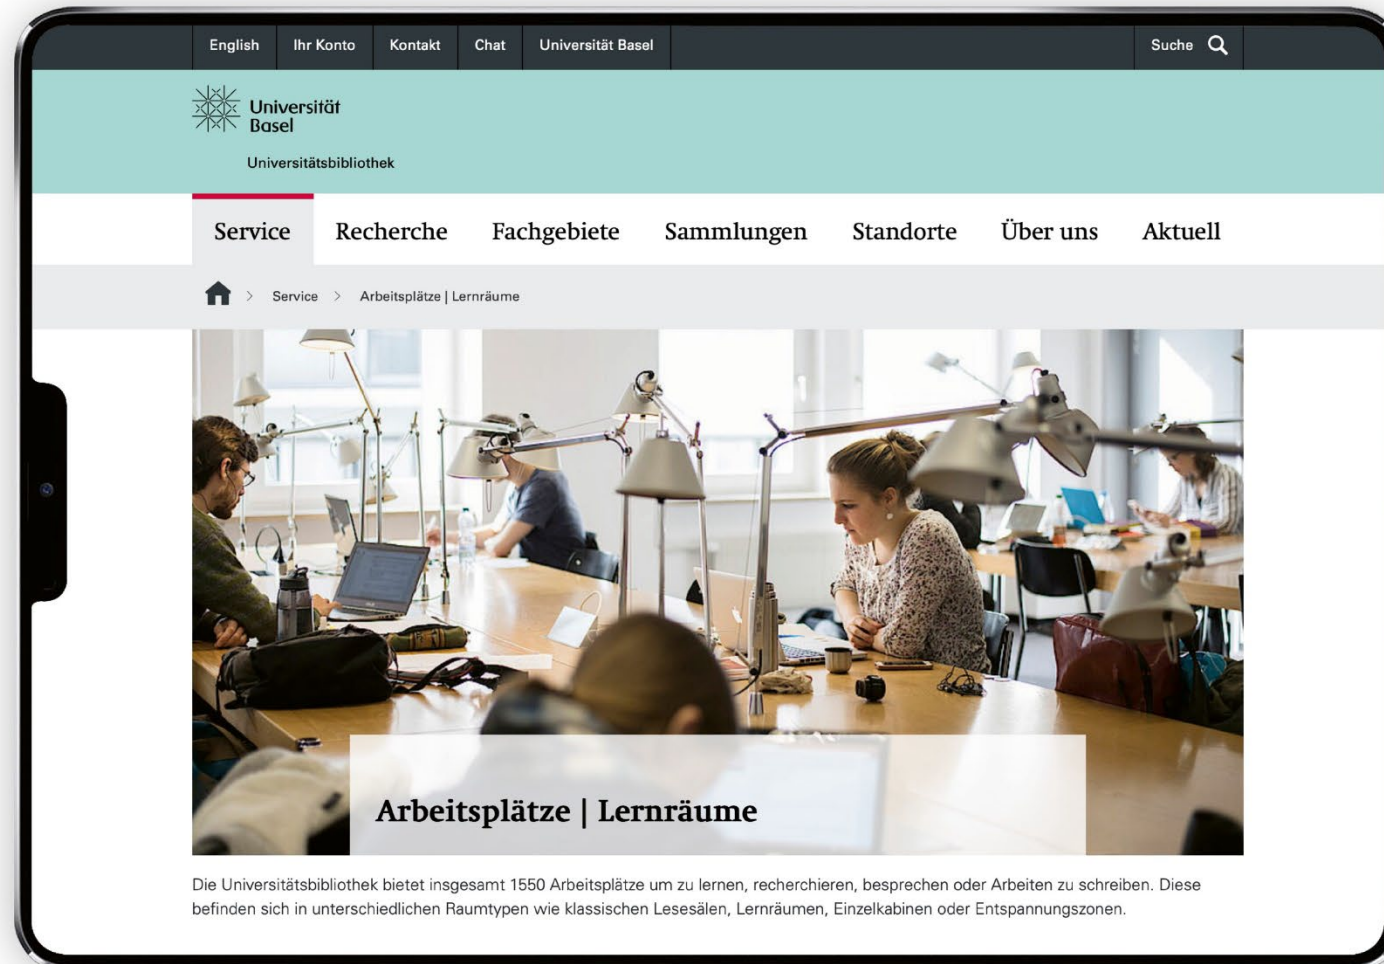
English Ihr Konto Kontakt Chat Universität Basel Suche

Universität Basel

Universitätsbibliothek

Service Recherche Fachgebiete Sammlungen Standorte Über uns Aktuell

Service > Arbeitsplätze | Lernräume

Arbeitsplätze | Lernräume

Die Universitätsbibliothek bietet insgesamt 1550 Arbeitsplätze um zu lernen, recherchieren, besprechen oder Arbeiten zu schreiben. Diese befinden sich in unterschiedlichen Raumtypen wie klassischen Lesesälen, Lernräumen, Einzelkabinen oder Entspannungszonen.